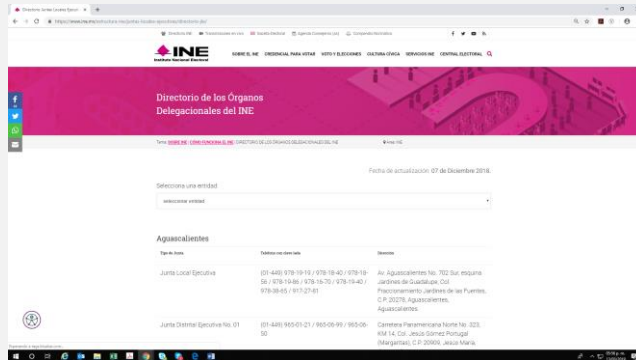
Directorio Juntas Locales Ejecut ×

https://www.ine.mx/estructura-ine/juntas-locales-ejecutivas/directorio-jle/

Directorio INE   Transmisiones en vivo   Gaceta Electoral   Agenda Consejeros (as)   Compendio Normativo

INE
Instituto Nacional Electoral

SOBRE EL INE   CREDENCIAL PARA VOTAR   VOTO Y ELECCIONES   CULTURA CÍVICA   SERVICIOS INE   CENTRAL ELECTORAL

Directorio de los Órganos Delegacionales del INE

Tema: SOBRE INE / CÓMO FUNCIONA EL INE / DIRECTORIO DE LOS ÓRGANOS DELEGACIONALES DEL INE

Fecha de actualización: 07 de Diciembre 2018.

Selecciona una entidad

seleccionar entidad

Aguascalientes

| Tipo de Junta | Teléfono con clave lada | Dirección |
|---|---|---|
| Junta Local Ejecutiva | (01-449) 978-19-15 / 978-18-40 / 978-19-56 / 978-19-86 / 978-16-70 / 978-19-40 / 978-38-65 / 917-27-81 | Av. Aguascalientes No. 702 Sur, esquina Jardines de Guadalupe, Col. Fraccionamiento Jardines de las Fuentes, C.P. 20278, Aguascalientes, Aguascalientes. |
| Junta Distrital Ejecutiva No. 01 | (01-449) 965-01-21 / 965-06-99 / 965-06-50 | Carretera Panamericana Norte No. 323, KM 14, Col. Jesús Gómez Portugal (Margaritas), C.P. 20909, Jesús María, |